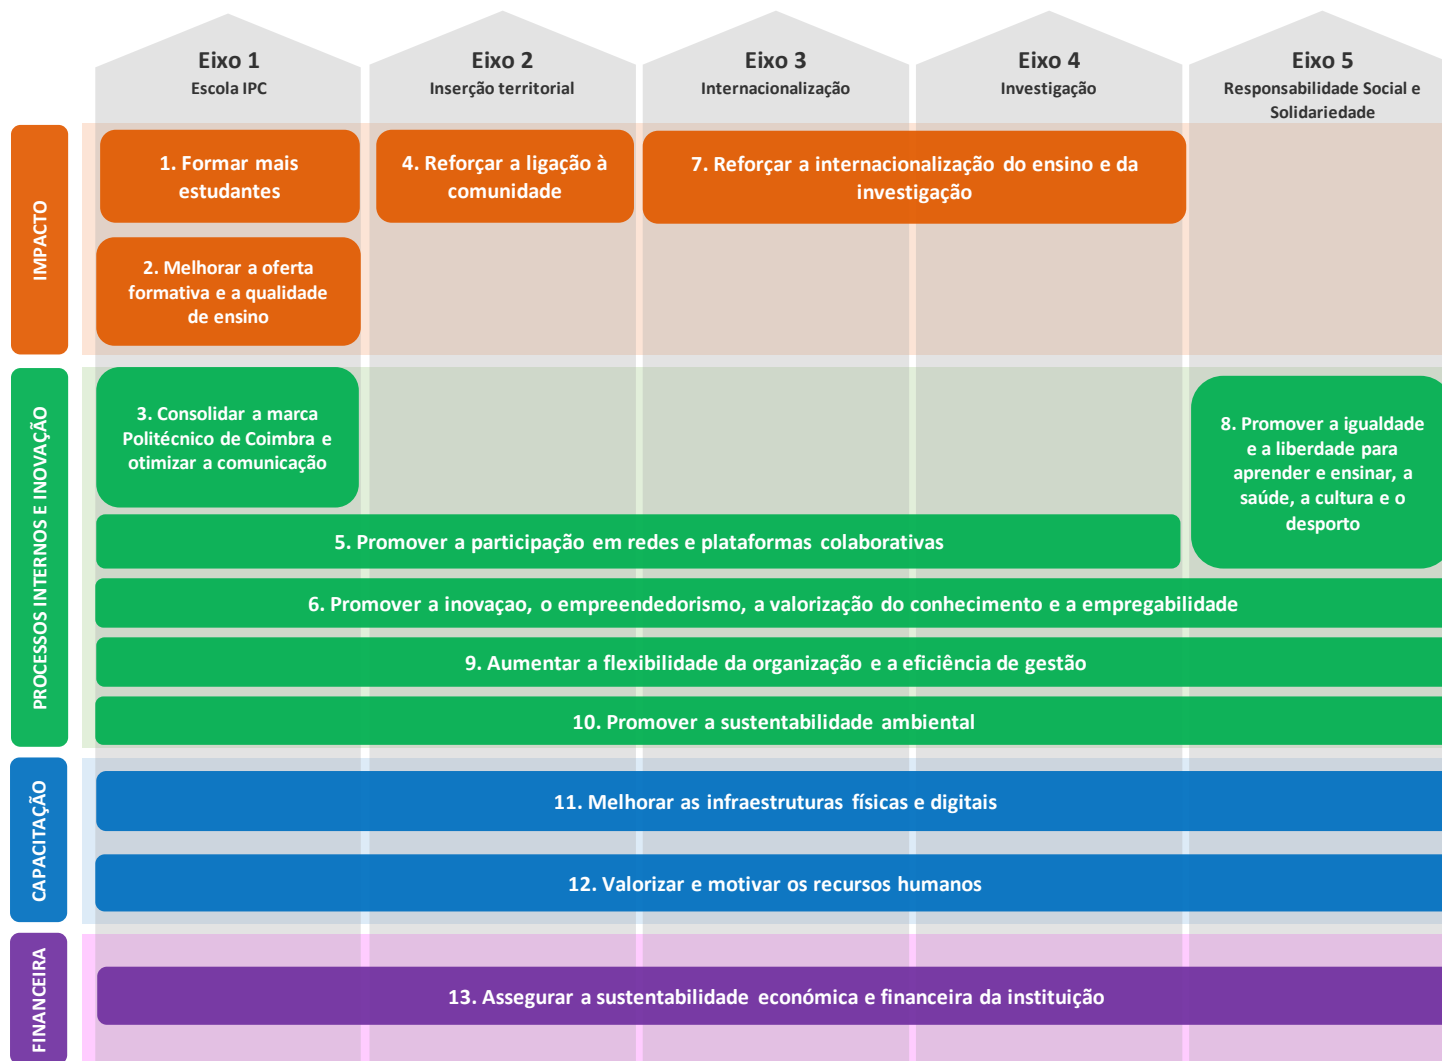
Eixo 1
Escola IPC

Eixo 2
Inserção territorial

Eixo 3
Internacionalização

Eixo 4
Investigação

Eixo 5
Responsabilidade Social e Solidariedade

IMPACTO

1. Formar mais estudantes

4. Reforçar a ligação à comunidade

7. Reforçar a internacionalização do ensino e da investigação

2. Melhorar a oferta formativa e a qualidade de ensino

PROCESSOS INTERNOS E INOVAÇÃO

3. Consolidar a marca Politécnico de Coimbra e otimizar a comunicação

8. Promover a igualdade e a liberdade para aprender e ensinar, a saúde, a cultura e o desporto

5. Promover a participação em redes e plataformas colaborativas

6. Promover a inovaçao, o empreendedorismo, a valorização do conhecimento e a empregabilidade

9. Aumentar a flexibilidade da organização e a eficiência de gestão

10. Promover a sustentabilidade ambiental

CAPACITAÇÃO

11. Melhorar as infraestruturas físicas e digitais

12. Valorizar e motivar os recursos humanos

FINANCEIRA

13. Assegurar a sustentabilidade económica e financeira da instituição